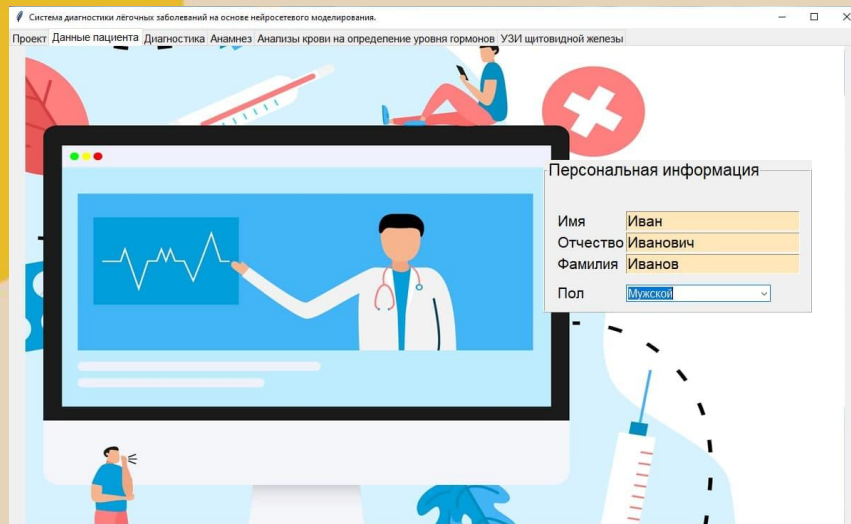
Система диагностики лёгочных заболеваний на основе нейросетевого моделирования.

Проект | Данные пациента | Диагностика | Анамнез | Анализы крови на определение уровня гормонов | УЗИ щитовидной железы

Персональная информация

Имя Иван
Отчество Иванович
Фамилия Иванов

Пол Мужской